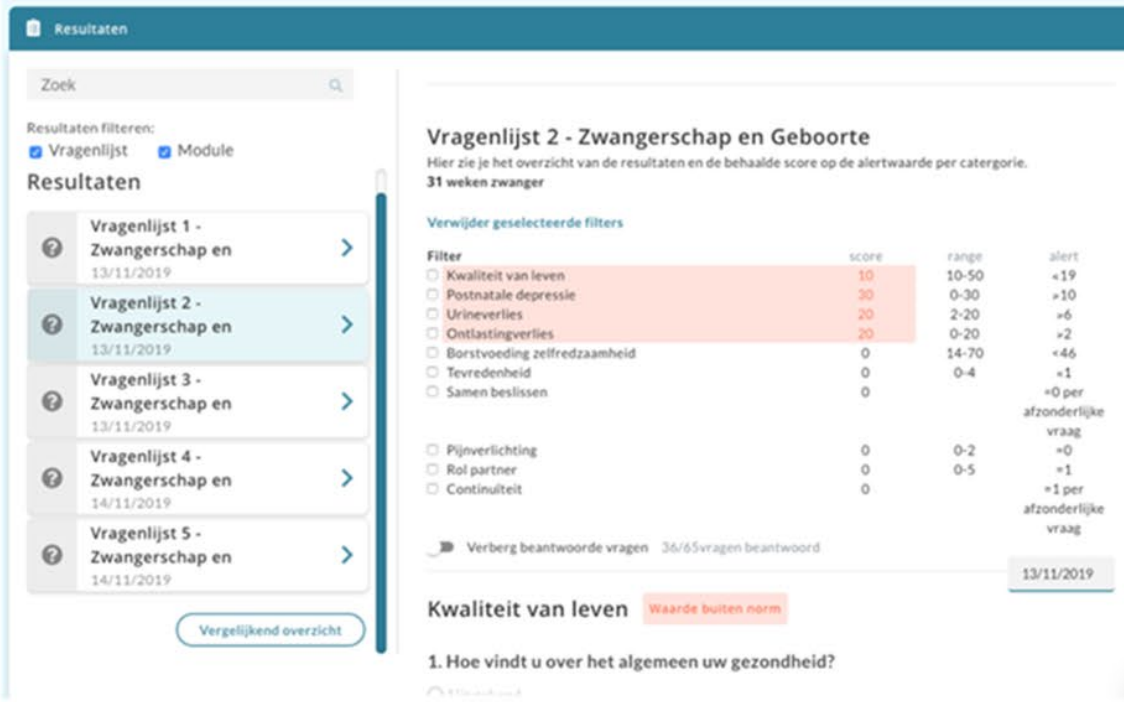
Resultaten

Zoek

Resultaten filteren:
Vragenlijst Module

Resultaten

Vragenlijst 1 - Zwangerschap en
13/11/2019

Vragenlijst 2 - Zwangerschap en
13/11/2019

Vragenlijst 3 - Zwangerschap en
13/11/2019

Vragenlijst 4 - Zwangerschap en
14/11/2019

Vragenlijst 5 - Zwangerschap en
14/11/2019

Vergelijkend overzicht

Vragenlijst 2 - Zwangerschap en Geboorte
Hier zie je het overzicht van de resultaten en de behaalde score op de alertwaarde per catergorie.
31 weken zwanger

Verwijder geselecteerde filters

| Filter | score | range | alert |
|---|---|---|---|
| Kwaliteit van leven | 10 | 10-50 | <19 |
| Postnatale depressie | 30 | 0-30 | >10 |
| Urineverlies | 20 | 2-20 | >6 |
| Ontlastingverlies | 20 | 0-20 | >2 |
| Borstvoeding zelfredzaamheid | 0 | 14-70 | <46 |
| Tevredenheid | 0 | 0-4 | =1 |
| Samen beslissen | 0 | | =0 per afzonderlijke vraag |
| Pijnverlichting | 0 | 0-2 | =0 |
| Rol partner | 0 | 0-5 | =1 |
| Continuiteit | 0 | | =1 per afzonderlijke vraag |

Verberg beantwoorde vragen 36/65vragen beantwoord

13/11/2019

Kwaliteit van leven Waarde buiten norm

1. Hoe vindt u over het algemeen uw gezondheid?

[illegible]